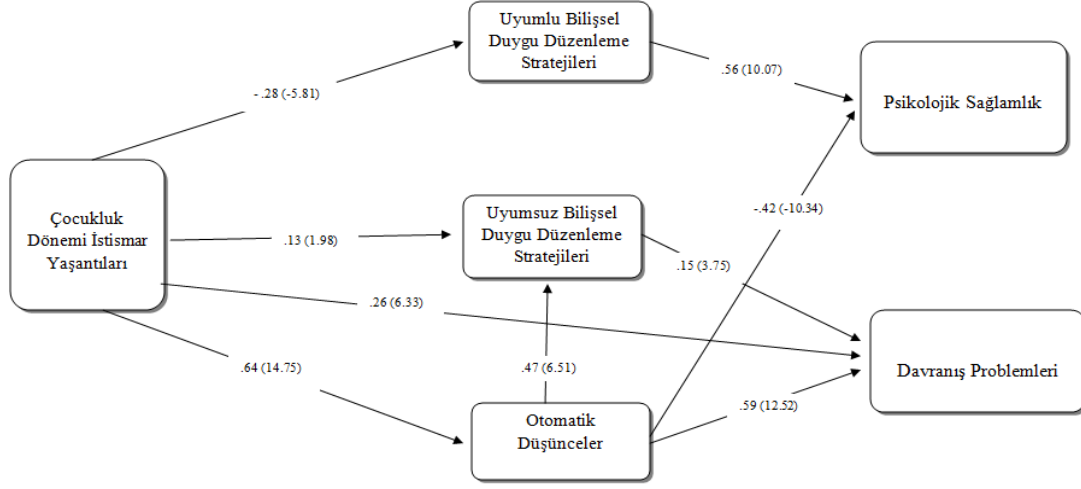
Çocukluk Dönemi İstismar Yaşantıları

- .28 (-5.81)

Uyumlu Bilişsel Duygu Düzenleme Stratejileri

.56 (10.07)

Psikolojik Sağlamlık

.13 (1.98)

Uyumsuz Bilişsel Duygu Düzenleme Stratejileri

-.42 (-10.34)

.15 (3.75)

.26 (6.33)

Davranış Problemleri

.64 (14.75)

.47 (6.51)

.59 (12.52)

Otomatik Düşünceler